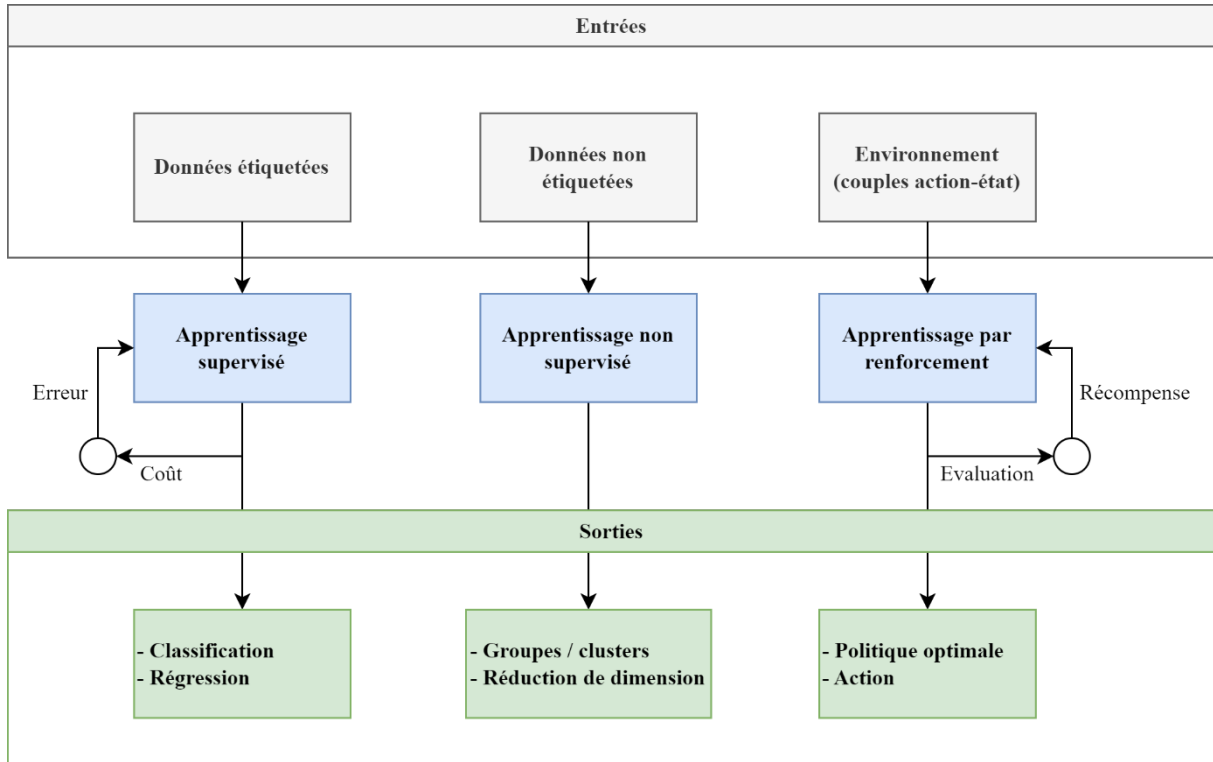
Entrées

Données étiquetées

Données non étiquetées

Environnement (couples action-état)

Apprentissage supervisé

Apprentissage non supervisé

Apprentissage par renforcement

Erreur

Coût

Récompense

Evaluation

Sorties

- Classification
- Régression

- Groupes / clusters
- Réduction de dimension

- Politique optimale
- Action